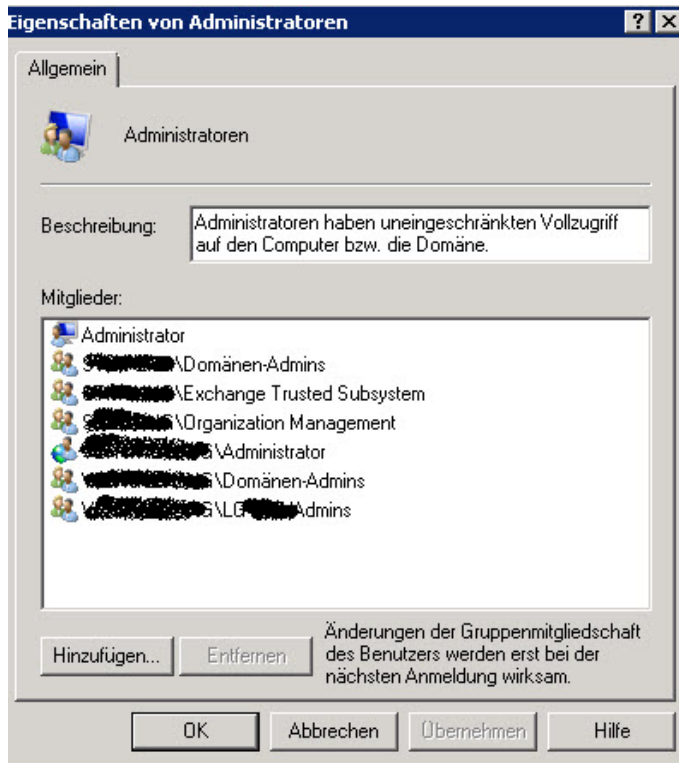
Eigenschaften von Administratoren

?

Allgemein

Administratoren

Beschreibung: Administratoren haben uneingeschränkten Vollzugriff auf den Computer bzw. die Domäne.

Mitglieder:

Administrator
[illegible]\Domänen-Admins
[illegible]\Exchange Trusted Subsystem
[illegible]\Organization Management
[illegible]G\Administrator
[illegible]G\Domänen-Admins
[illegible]G\LG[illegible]Admins

Hinzufügen...
Entfernen
Änderungen der Gruppenmitgliedschaft des Benutzers werden erst bei der nächsten Anmeldung wirksam.

OK
Abbrechen
Übernehmen
Hilfe